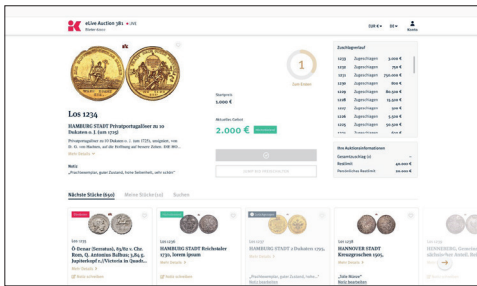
eLive Auction 381 • LIVE

EUR € DE Konto

1

Los 1234

HAMBURG STADT Prunkportugaléser zu 10 Dukaten o. J. (um 1725)

Startpreis
1.000 €

Aktuelles Gebot
2.000 €

Zuschlagverlauf

| 1233 | Zugeschlagen | 3.000 € |
|---|---|---|
| 1232 | Zugeschlagen | 750 € |
| 1231 | Zugeschlagen | 750.000 € |
| 1230 | Zugeschlagen | 200 € |
| 1229 | Zugeschlagen | 80.500 € |
| 1228 | Zugeschlagen | 2.500 € |
| 1227 | Zugeschlagen | 100 € |
| 1226 | Zugeschlagen | 5.500 € |
| 1225 | Zugeschlagen | 50.500 € |

Ihre Auktionsinformationen
Gesamtzuschlag
Restlimit 40.000 €
Persönliches Restlimit 20.000 €

Notiz

Nächste Stücke Meine Stücke Suchen

Los 1235
Ö-Ärar Dennarius

Los 1236
HAMBURG STADT Reichstaler 1730

Los 1237
HAMBURG STADT 2 Dukaten 1725

Los 1238
HANNOVER STADT Kreuzgroschen

HAMBURG, Gemeinschaftsprägung